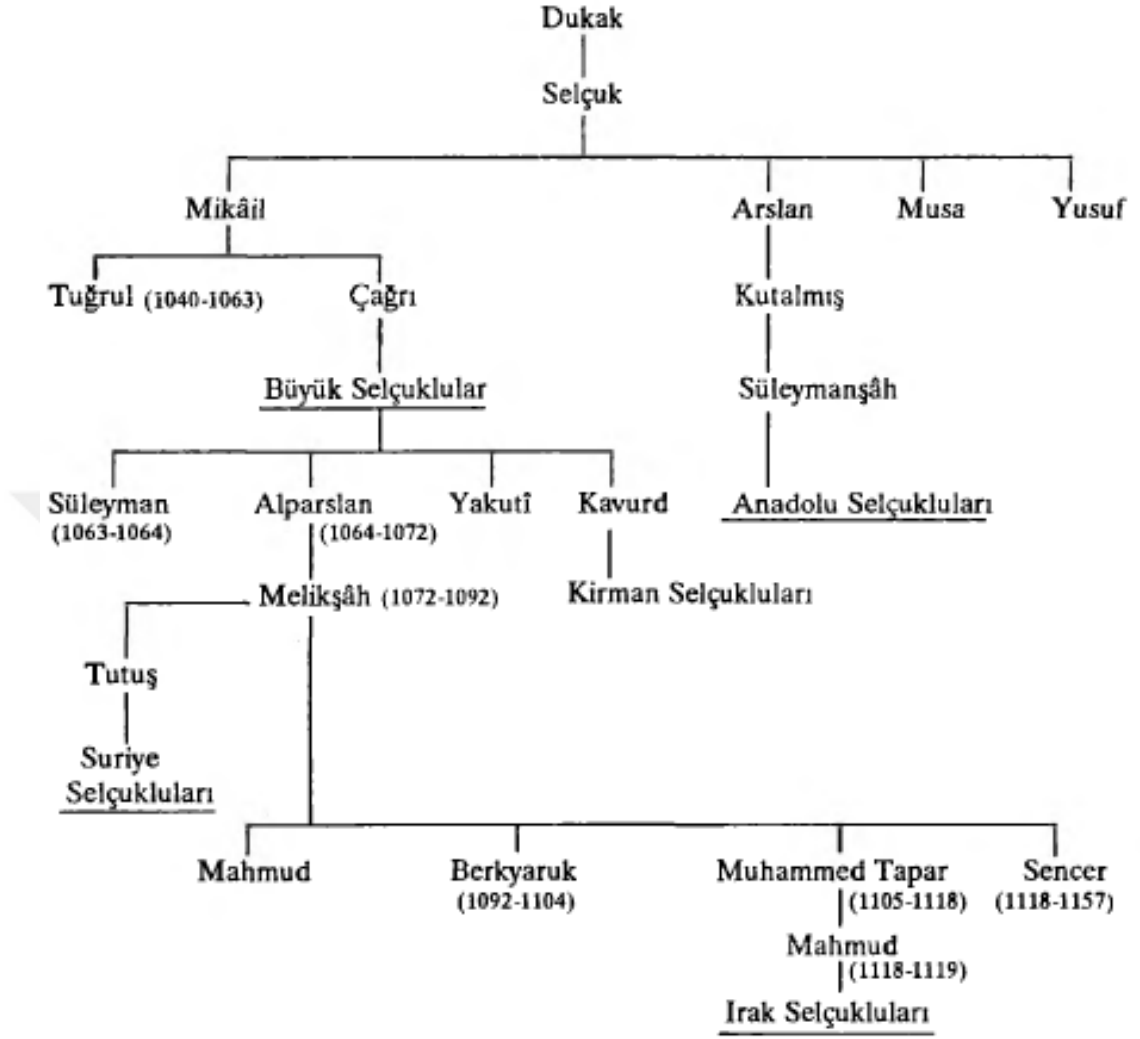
Dukak

Selçuk

Mikâil

Arslan

Musa

Yusuf

Tuğrul (1040-1063)

Çağrı

Kutalmış

Büyük Selçuklular

Süleymanşâh

Süleyman (1063-1064)

Alparslan (1064-1072)

Yakutî

Kavurd

Anadolu Selçukluları

Melikşâh (1072-1092)

Kirman Selçukluları

Tutuş

Suriye Selçukluları

Mahmud

Berkyaruk (1092-1104)

Muhammed Tapar (1105-1118)

Sencer (1118-1157)

Mahmud (1118-1119)

Irak Selçukluları